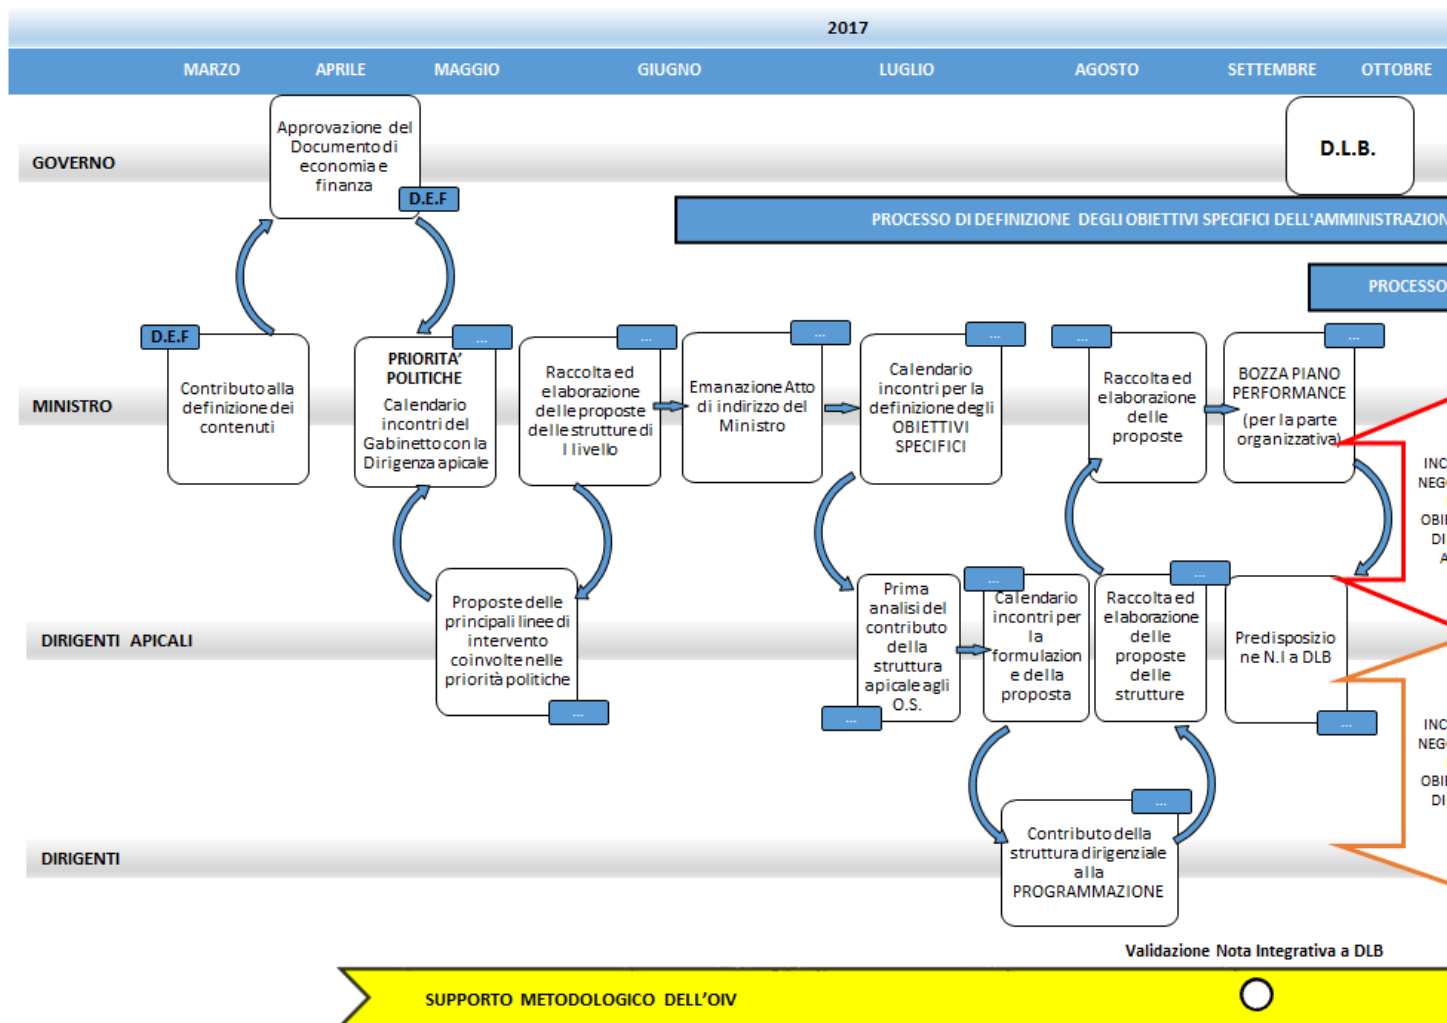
2017

MARZO APRILE MAGGIO GIUGNO LUGLIO AGOSTO SETTEMBRE OTTOBRE

GOVERNO

Approvazione del Documento di economia e finanza

D.E.F

D.L.B.

PROCESSO DI DEFINIZIONE DEGLI OBIETTIVI SPECIFICI DELL'AMMINISTRAZION

PROCESSO

MINISTRO

D.E.F

Contributo alla definizione dei contenuti

...

PRIORITA' POLITICHE
Calendario incontri del Gabinetto con la Dirigenza apicale

...

Raccolta ed elaborazione delle proposte delle strutture di I livello

...

Emanazione Atto di indirizzo del Ministro

...

Calendario incontri per la definizione degli OBIETTIVI SPECIFICI

...

Raccolta ed elaborazione delle proposte

...

BOZZA PIANO PERFORMANCE (per la parte organizzativa)

INC NEG OBI DI A

DIRIGENTI APICALI

Proposte delle principali linee di intervento coinvolte nelle priorità politiche

...

Prima analisi del contributo della struttura apicale agli O.S.

...

...

Calendario incontri per la formulazione e della proposta

...

Raccolta ed elaborazione delle proposte delle strutture

Predisposizione N.I a DLB

...

INC NEG OBI DI

DIRIGENTI

...

Contributo della struttura dirigenziale alla PROGRAMMAZIONE

Validazione Nota Integrativa a DLB

SUPPORTO METODOLOGICO DELL'OIV